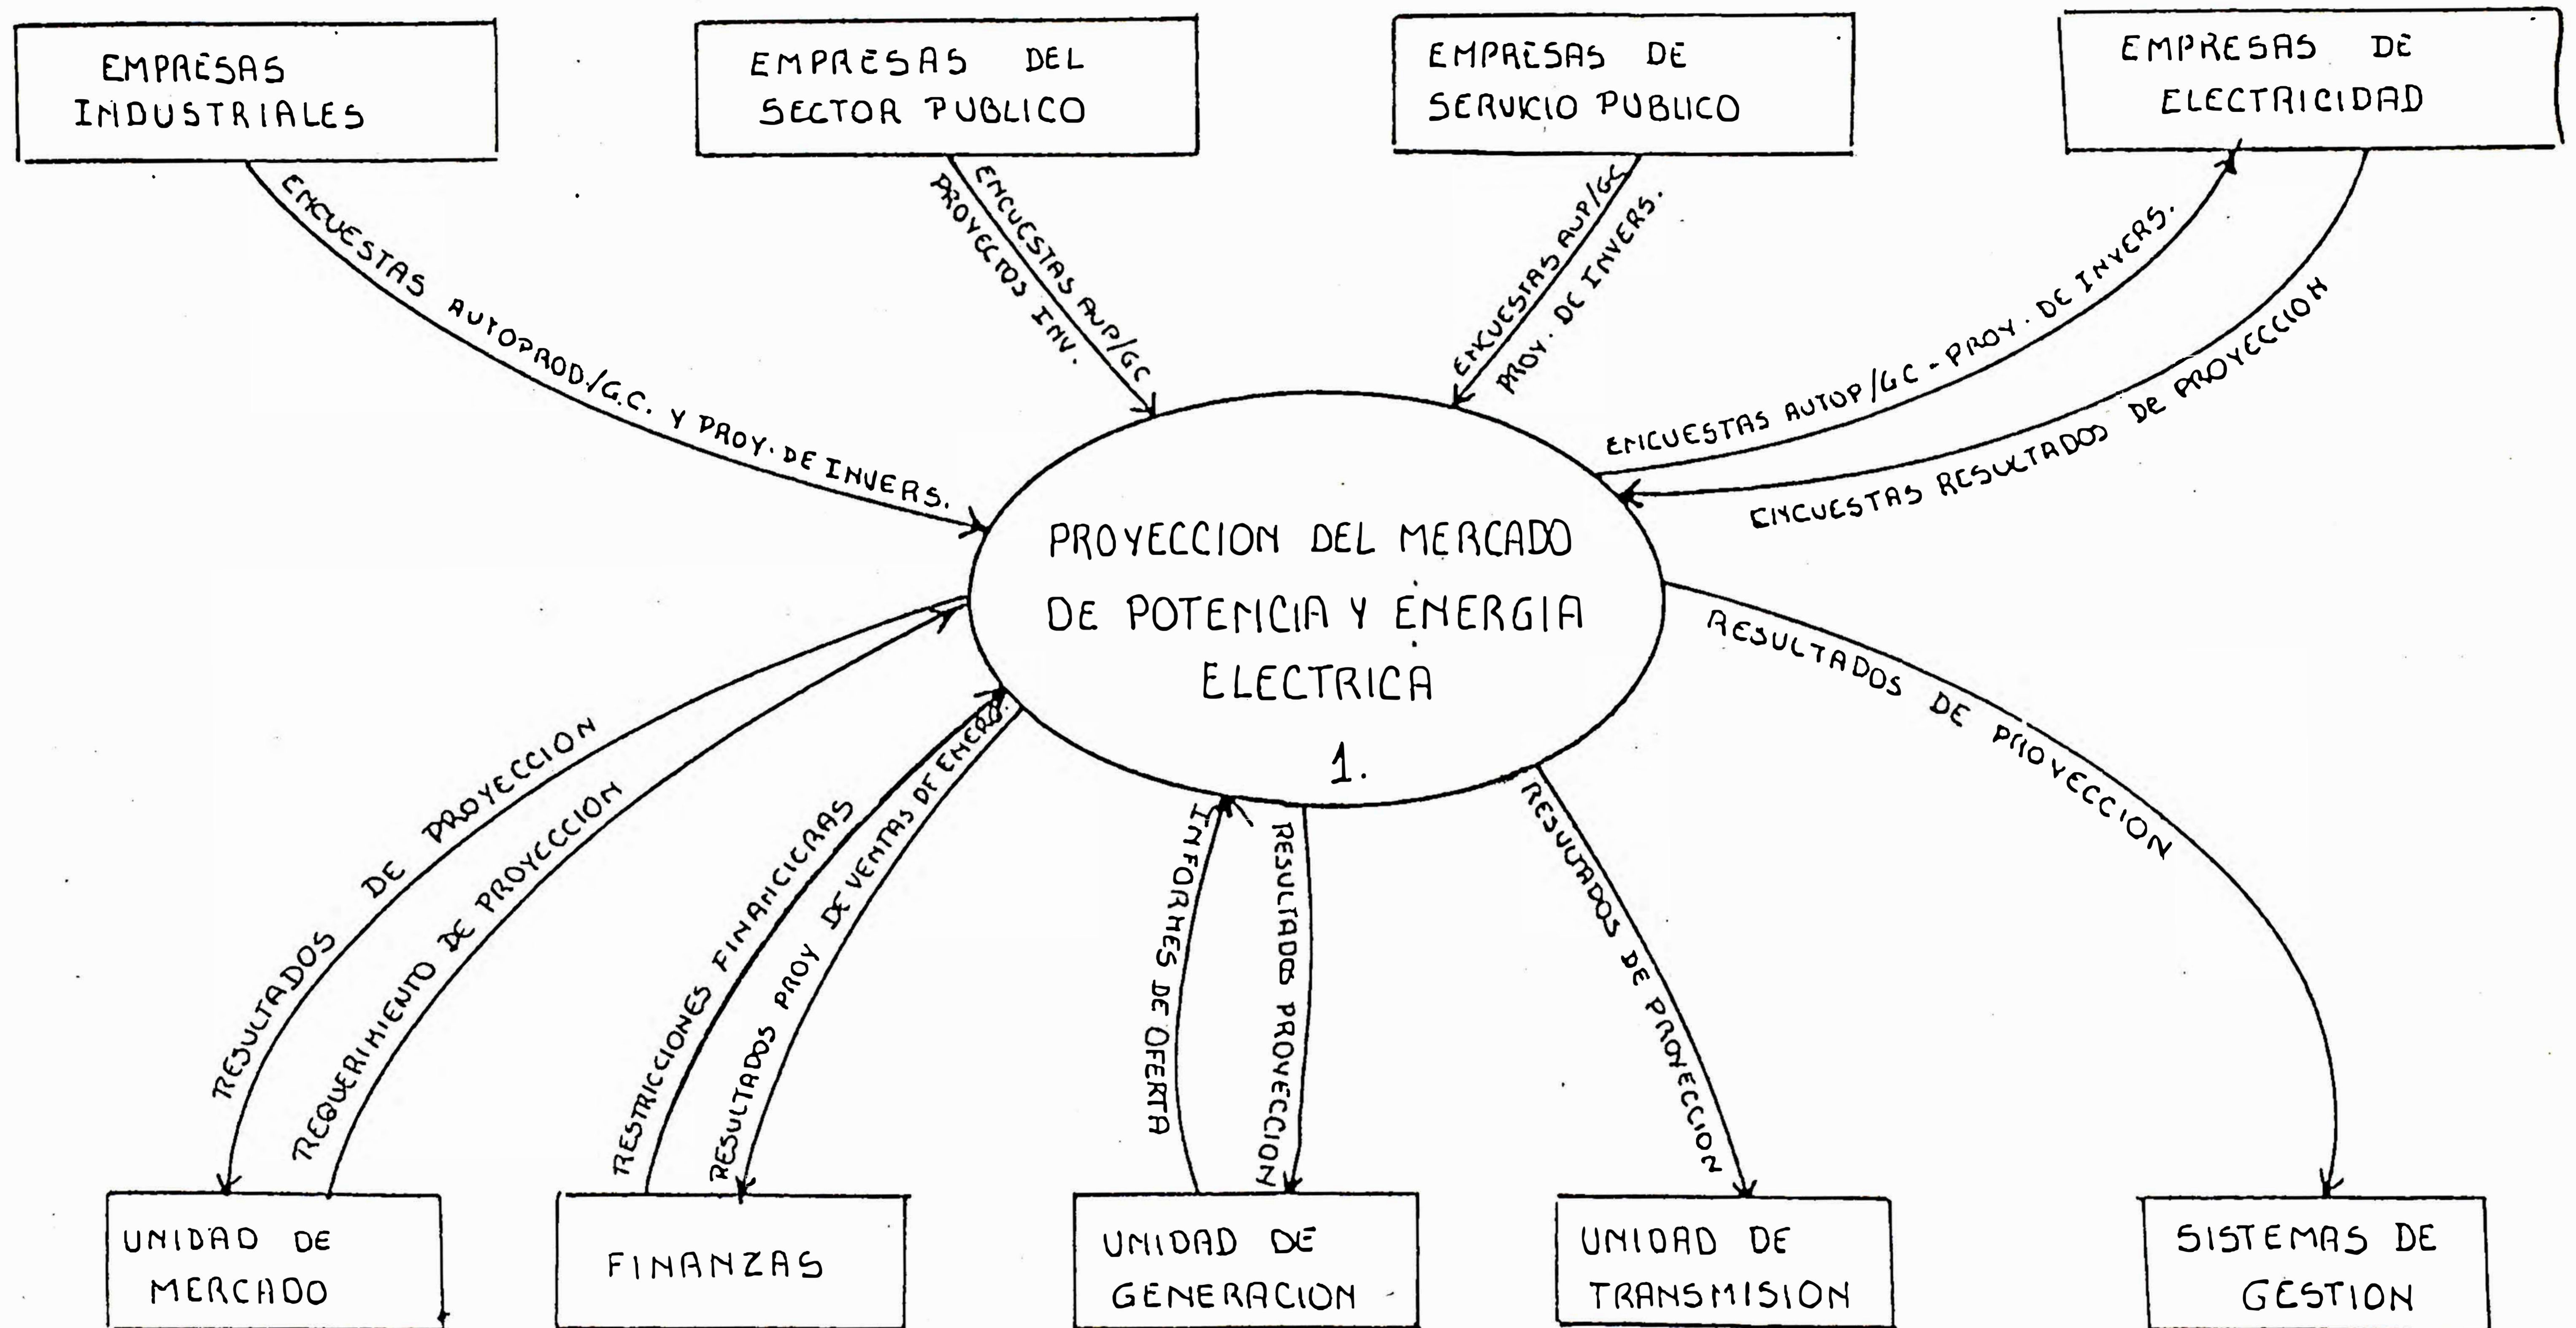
EMPRESAS INDUSTRIALES

EMPRESAS DEL SECTOR PUBLICO

EMPRESAS DE SERVICIO PUBLICO

EMPRESAS DE ELECTRICIDAD

ENCUESTAS AUTOPROD/G.C. Y PROY. DE INVERS.

ENCUESTAS AUP/GC PROYECTOS INV.

ENCUESTAS AUP/GC PROY. DE INVERS.

ENCUESTAS AUTOP/GC - PROY. DE INVERS.

ENCUESTAS RESULTADOS DE PROYECCION

PROYECCION DEL MERCADO DE POTENCIA Y ENERGIA ELECTRICA

1.

RESULTADOS DE PROYECCION

REQUERIMIENTO DE PROYECCION

RESTRICCIONES FINANCIERAS

RESULTADOS PROY DE VENTAS DE ENERG.

INFORMES DE OFERTA

RESULTADOS PROYECCION

RESULTADOS DE PROYECCION

RESULTADOS DE PROYECCION

UNIDAD DE MERCADO

FINANZAS

UNIDAD DE GENERACION

UNIDAD DE TRANSMISION

SISTEMAS DE GESTION